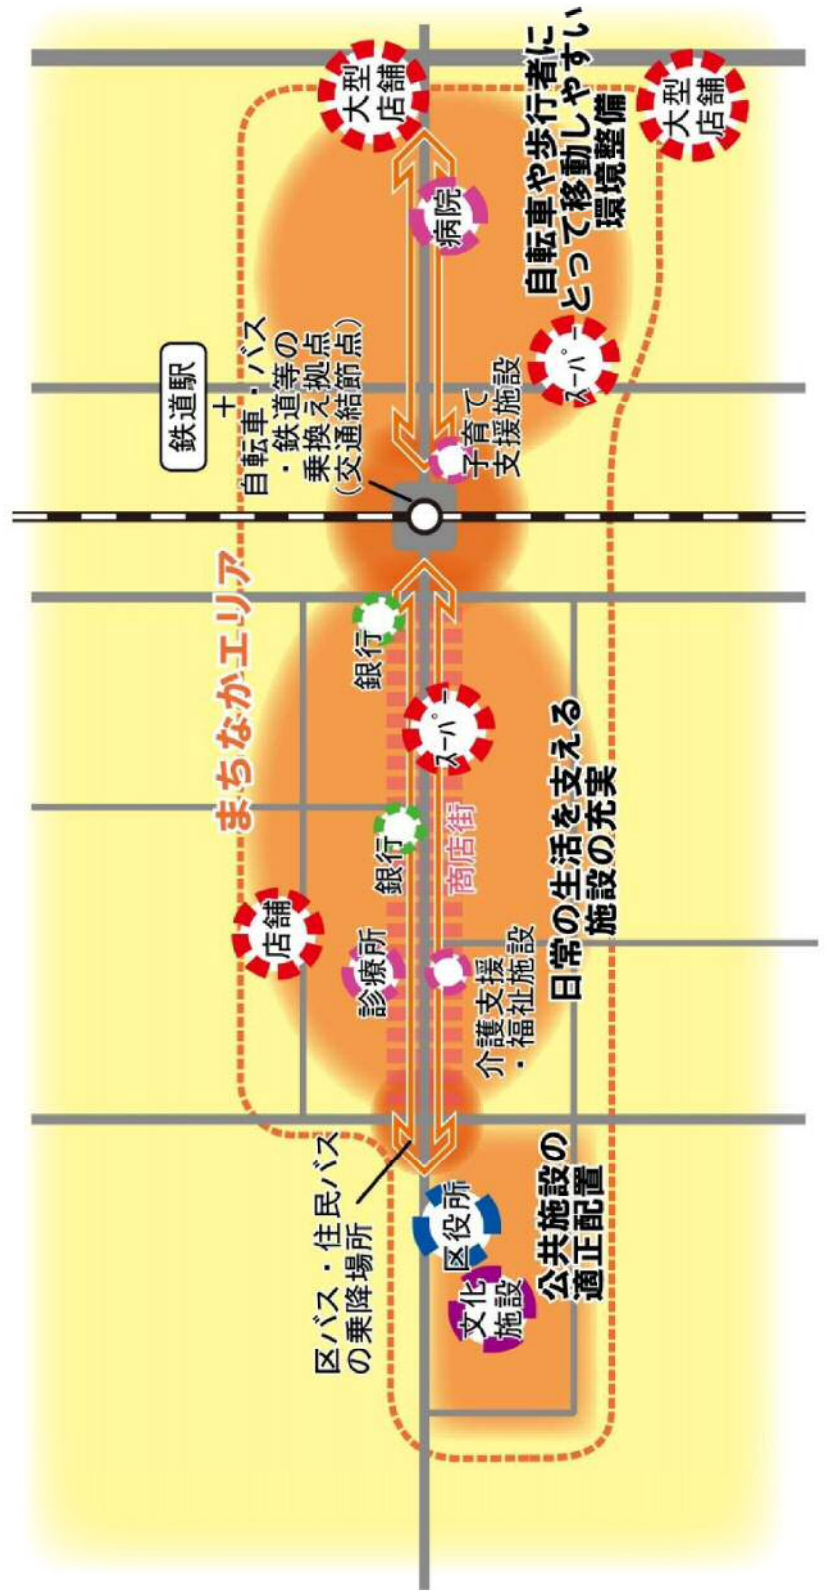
大型店舗

大型店舗

自転車や歩行者にとって移動しやすい環境整備

病院

鉄道駅
＋
自転車・バス・鉄道等の乗換え拠点（交通結節点）

スーパー

子育て支援施設

まちなかエリア

銀行

スーパー

日常の生活を支える施設の充実

銀行

商店街

店舗

診療所

介護支援・福祉施設

区バス・住民バスの乗降場所

公共施設の適正配置

区役所

文化施設